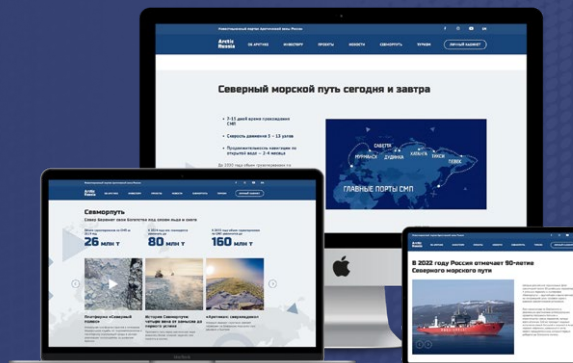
Arctic Russia

Северный морской путь сегодня и завтра

ГЛАВНЫЕ ПОРТЫ СМП

САБЕТТА
МУРМАНСК
ДУДИНКА
ХАТАНГА
ТИКСИ
ПЕВЕК

ЛИЧНЫЙ КАБИНЕТ

Arctic Russia

Севморпуть

26 млн т

80 млн т

160 млн т

В 2022 году Россия отмечает 90-летие Северного морского пути